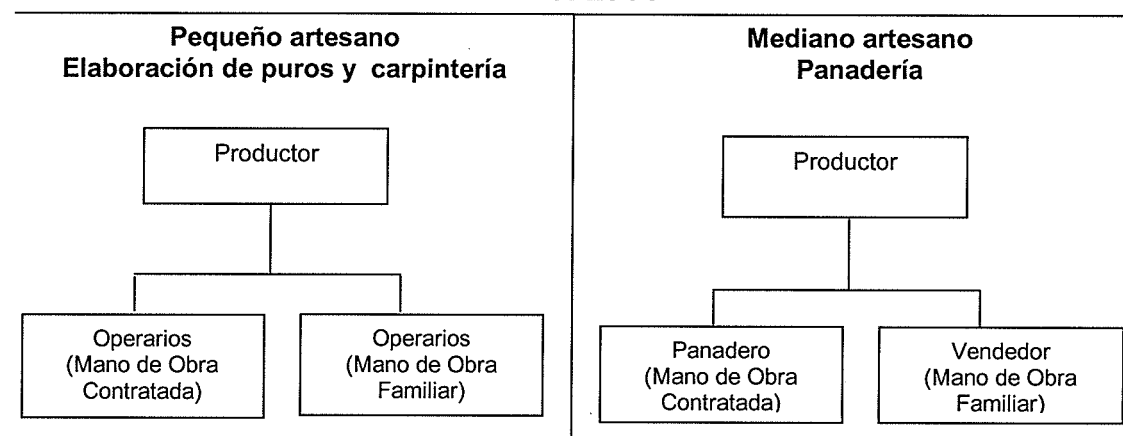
Pequeño artesano
Elaboración de puros y carpintería

Productor

Operarios
(Mano de Obra
Contratada)

Operarios
(Mano de Obra
Familiar)

Mediano artesano
Panadería

Productor

Panadero
(Mano de Obra
Contratada)

Vendedor
(Mano de Obra
Familiar)